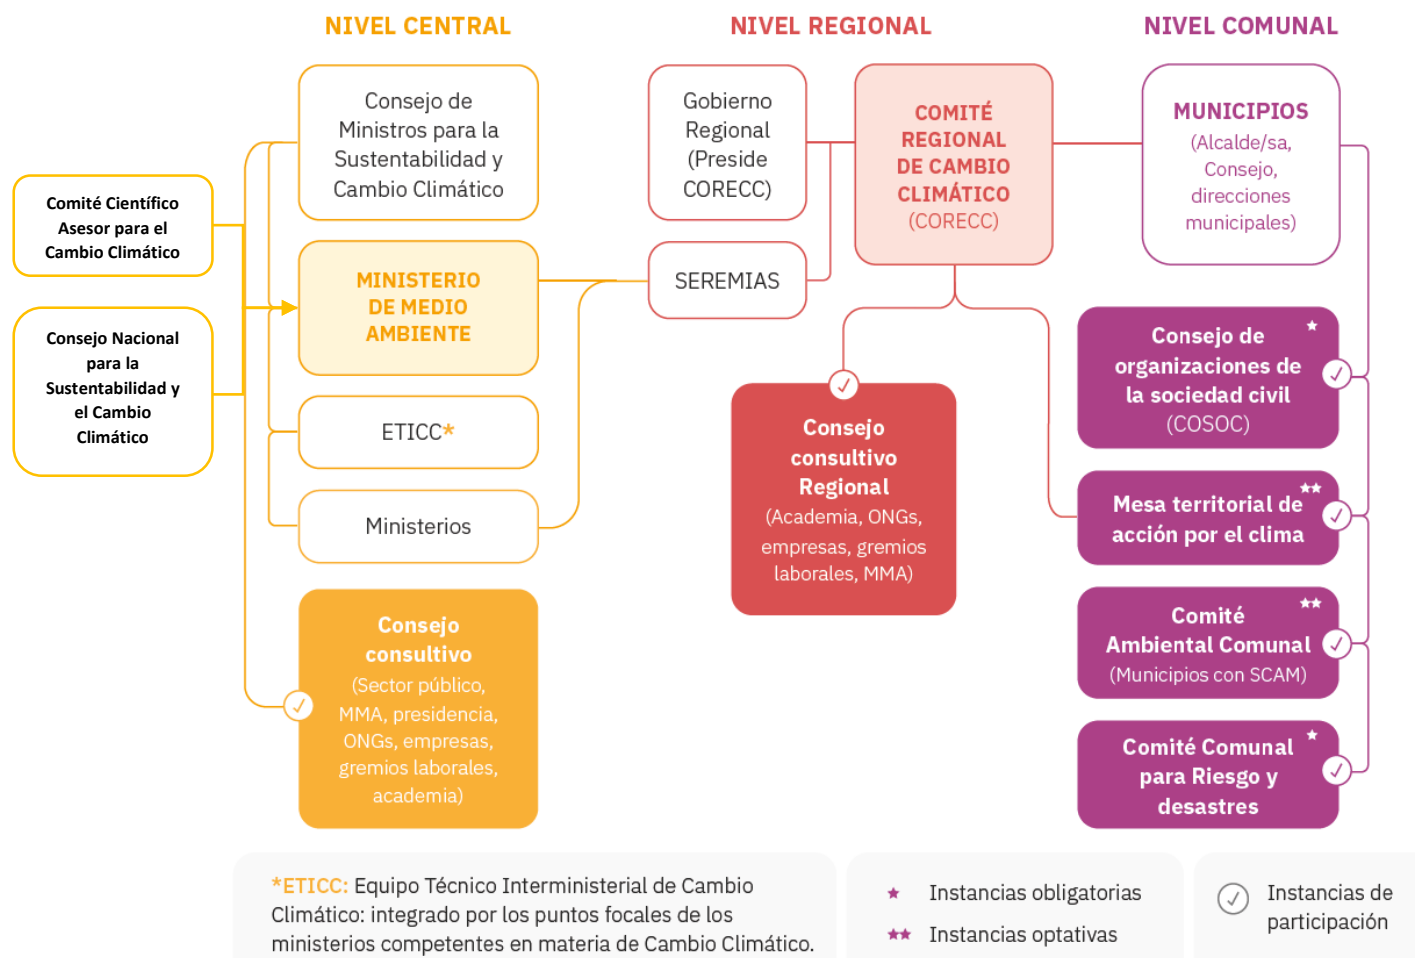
NIVEL CENTRAL

NIVEL REGIONAL

NIVEL COMUNAL

Comité Científico Asesor para el Cambio Climático

Consejo Nacional para la Sustentabilidad y el Cambio Climático

Consejo de Ministros para la Sustentabilidad y Cambio Climático

MINISTERIO DE MEDIO AMBIENTE

ETICC*

Ministerios

Consejo consultivo (Sector público, MMA, presidencia, ONGs, empresas, gremios laborales, academia)

Gobierno Regional (Preside CORECC)

SEREMIAS

COMITÉ REGIONAL DE CAMBIO CLIMÁTICO (CORECC)

Consejo consultivo Regional (Academia, ONGs, empresas, gremios laborales, MMA)

MUNICIPIOS (Alcalde/sa, Consejo, direcciones municipales)

Consejo de organizaciones de la sociedad civil (COSOC) *

Mesa territorial de acción por el clima **

Comité Ambiental Comunal (Municipios con SCAM) **

Comité Comunal para Riesgo y desastres *

*ETICC: Equipo Técnico Interministerial de Cambio Climático: integrado por los puntos focales de los ministerios competentes en materia de Cambio Climático.

* Instancias obligatorias
** Instancias optativas

Instancias de participación